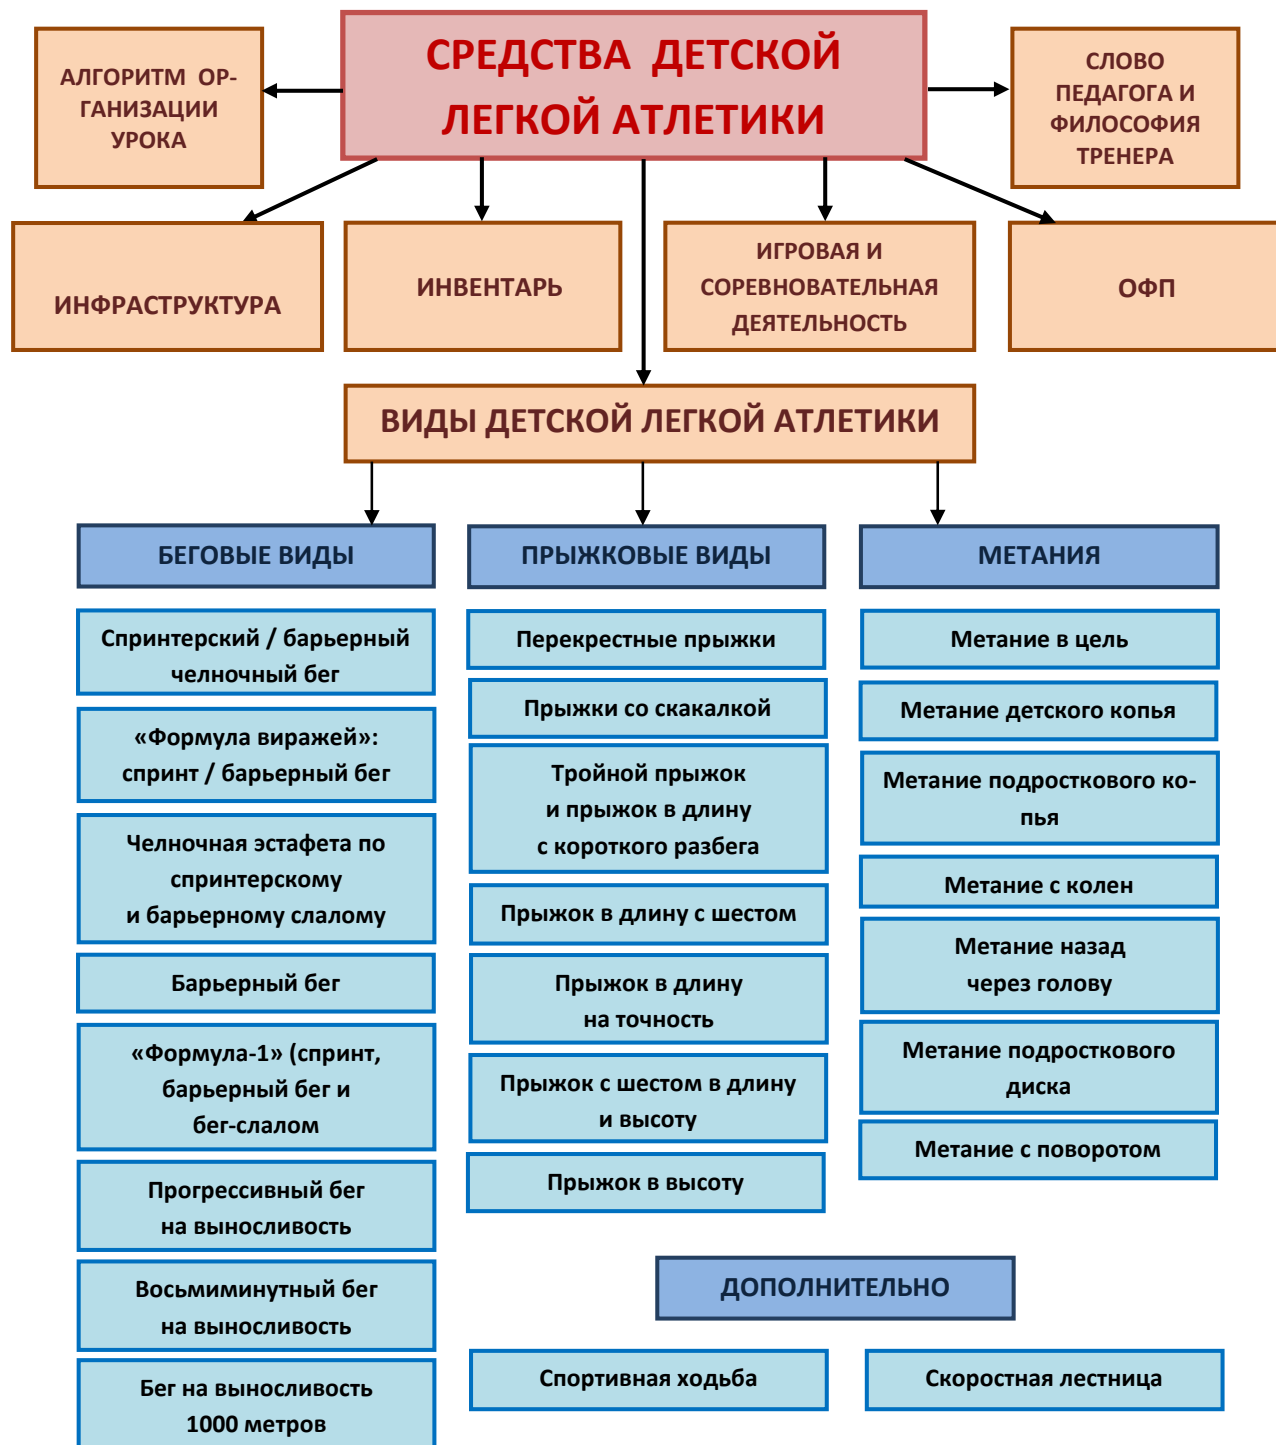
СРЕДСТВА ДЕТСКОЙ ЛЕГКОЙ АТЛЕТИКИ

АЛГОРИТМ ОРГАНИЗАЦИИ УРОКА

СЛОВО ПЕДАГОГА И ФИЛОСОФИЯ ТРЕНЕРА

ИНФРАСТРУКТУРА

ИНВЕНТАРЬ

ИГРОВАЯ И СОРЕВНОВАТЕЛЬНАЯ ДЕЯТЕЛЬНОСТЬ

ОФП

ВИДЫ ДЕТСКОЙ ЛЕГКОЙ АТЛЕТИКИ

БЕГОВЫЕ ВИДЫ

Спринтерский / барьерный челночный бег

«Формула виражей»: спринт / барьерный бег

Челночная эстафета по спринтерскому и барьерному слалому

Барьерный бег

«Формула-1» (спринт, барьерный бег и бег-слалом

Прогрессивный бег на выносливость

Восьмиминутный бег на выносливость

Бег на выносливость 1000 метров

ПРЫЖКОВЫЕ ВИДЫ

Перекрестные прыжки

Прыжки со скакалкой

Тройной прыжок и прыжок в длину с короткого разбега

Прыжок в длину с шестом

Прыжок в длину на точность

Прыжок с шестом в длину и высоту

Прыжок в высоту

МЕТАНИЯ

Метание в цель

Метание детского копья

Метание подросткового копья

Метание с колен

Метание назад через голову

Метание подросткового диска

Метание с поворотом

ДОПОЛНИТЕЛЬНО

Спортивная ходьба

Скоростная лестница